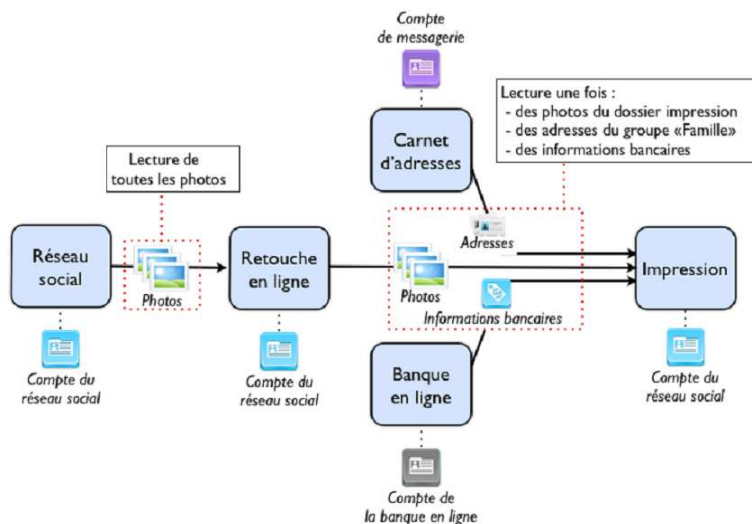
Compte de messagerie

Lecture une fois :
- des photos du dossier impression
- des adresses du groupe «Famille»
- des informations bancaires

Carnet d'adresses

Lecture de toutes les photos

Réseau social

Photos

Retouche en ligne

Adresses

Photos

Informations bancaires

Impression

Compte du réseau social

Compte du réseau social

Banque en ligne

Compte du réseau social

Compte de la banque en ligne